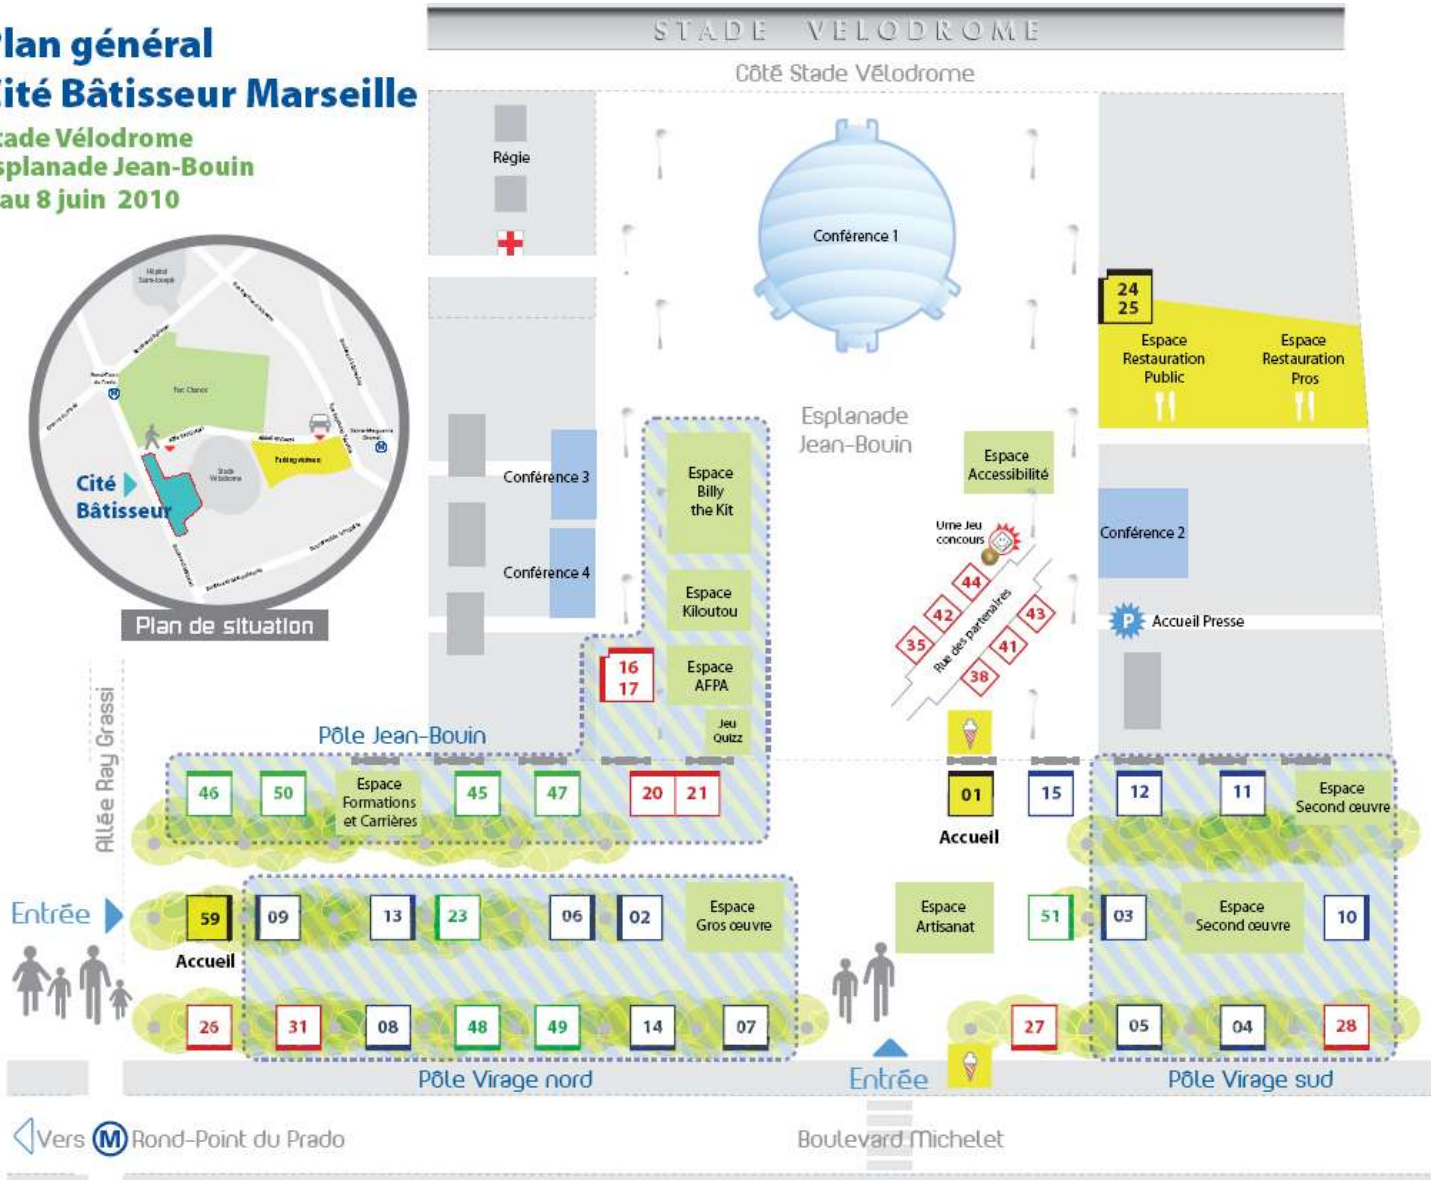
lan général
ité Bâtisseur Marseille
ade Vélodrome
splanade Jean-Bouin
au 8 juin 2010

Cité Bâtisseur

Plan de situation

STADE VELODROME

Côté Stade Vélodrome

Régie

Conférence 1

24
25

Espace Restauration Public

Espace Restauration Pros

Esplanade Jean-Bouin

Conférence 3

Conférence 4

Espace Billy the Kit

Espace Kiloutou

Espace AFPA

Jeu Quizz

16
17

Espace Accessibilité

Urne Jeu concours

Conférence 2

Accueil Presse

44 42 35 43 41 38

Rue des partenaires

Pôle Jean-Bouin

Allée Ray Grassi

46 50

Espace Formations et Carrières

45 47 20 21

01

Accueil

15 12 11

Espace Second œuvre

Entrée

59

Accueil

09 13 23 06 02

Espace Gros œuvre

Espace Artisanat

51 03

Espace Second œuvre

10

26 31 08 48 49 14 07

27 05 04 28

Pôle Virage nord

Entrée

Pôle Virage sud

Vers Ⓜ Rond-Point du Prado

Boulevard Michelet